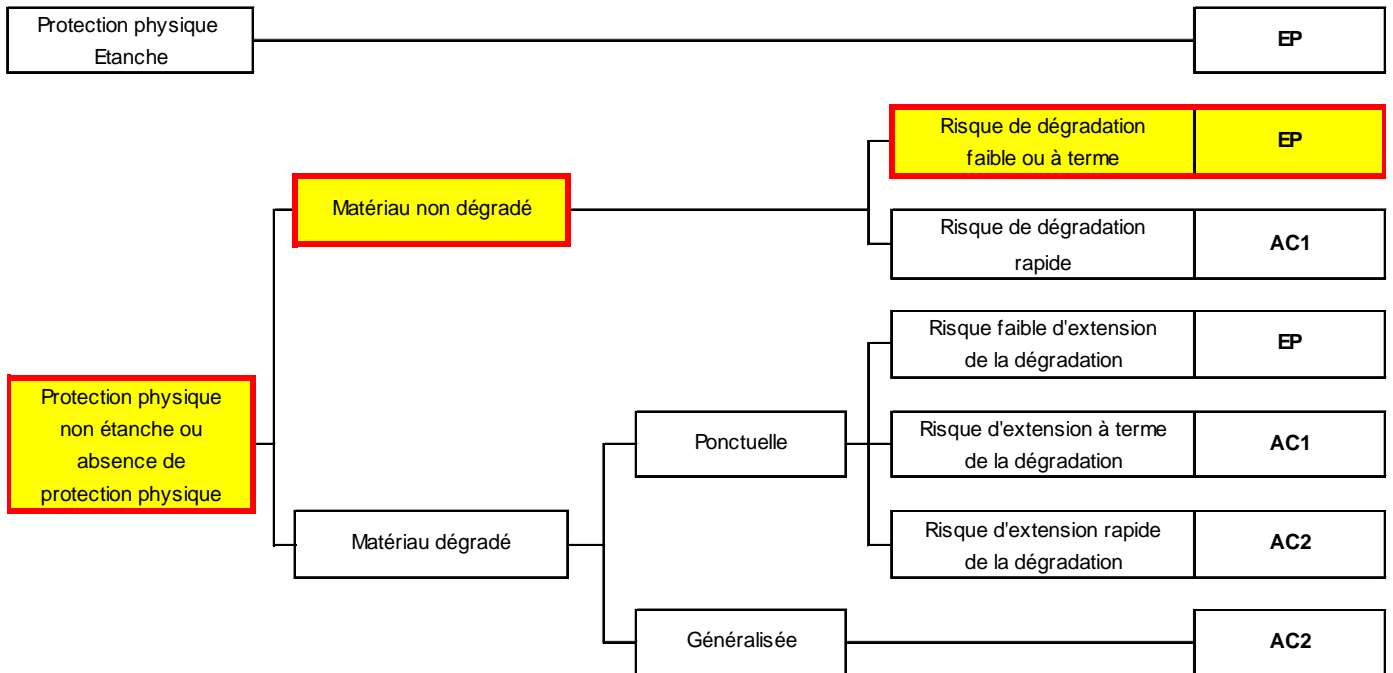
Protection physique Etanche

EP

Protection physique non étanche ou absence de protection physique

Matériau non dégradé

Risque de dégradation faible ou à terme

EP

Risque de dégradation rapide

AC1

Matériau dégradé

Ponctuelle

Risque faible d'extension de la dégradation

EP

Risque d'extension à terme de la dégradation

AC1

Risque d'extension rapide de la dégradation

AC2

Généralisée

AC2